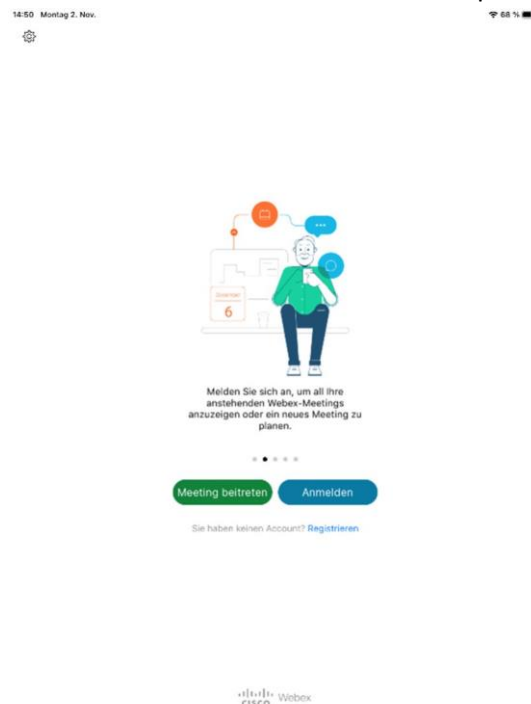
14:50 Montag 2. Nov.

68 %

6

Melden Sie sich an, um all Ihre anstehenden Webex-Meetings anzuzeigen oder ein neues Meeting zu planen.

Meeting beitreten

Anmelden

Sie haben keinen Account? Registrieren

cisco Webex